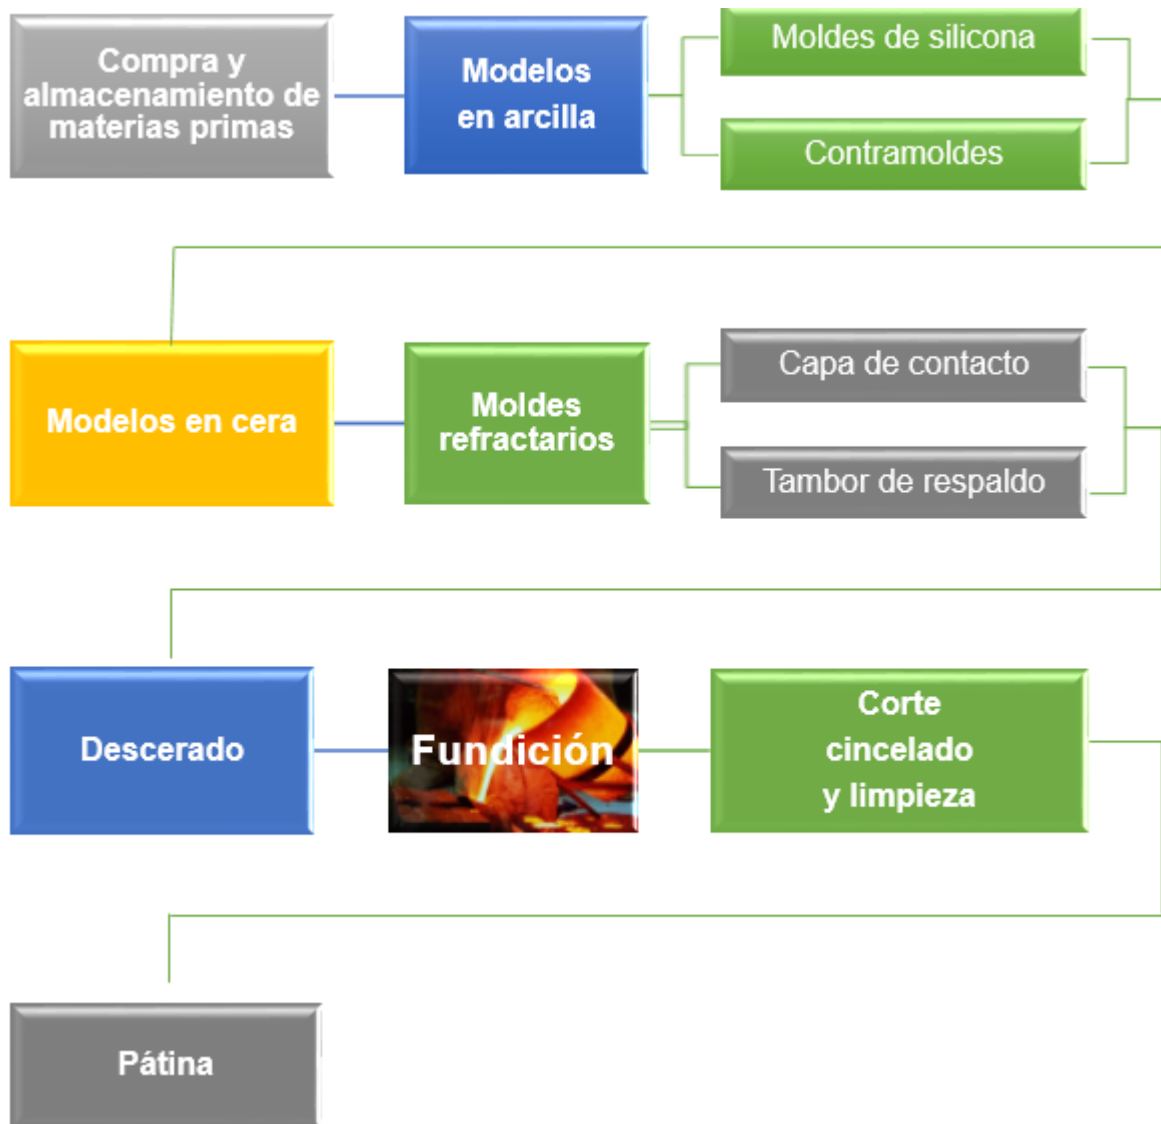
Compra y almacenamiento de materias primas

Modelos en arcilla

Moldes de silicona

Contramoldes

Modelos en cera

Moldes refractarios

Capa de contacto

Tambor de respaldo

Descerado

Fundición

Corte cincelado y limpieza

Pátina